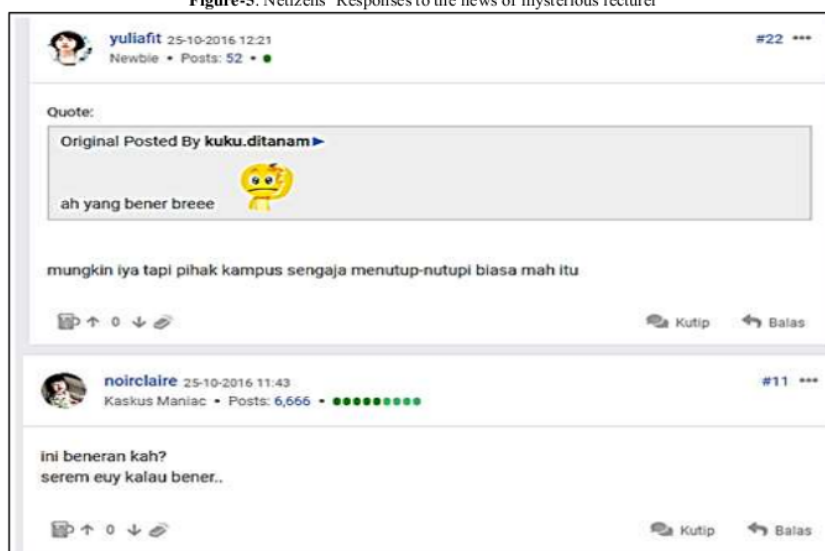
Figure-3: Netizens' Responses to the news of mysterious lecturer

yuliafit 25-10-2016 12:21
Newbie • Posts: 52 •

#22 •••

Quote:

Original Posted By kuku.ditanam ►

ah yang bener breee

mungkin iya tapi pihak kampus sengaja menutup-nutupi biasa mah itu

↑ 0 ↓

Kutip Balas

noirclaire 25-10-2016 11:43
Kaskus Maniac • Posts: 6,666 •

#11 •••

ini beneran kah?
serem euy kalau bener..

↑ 0 ↓

Kutip Balas